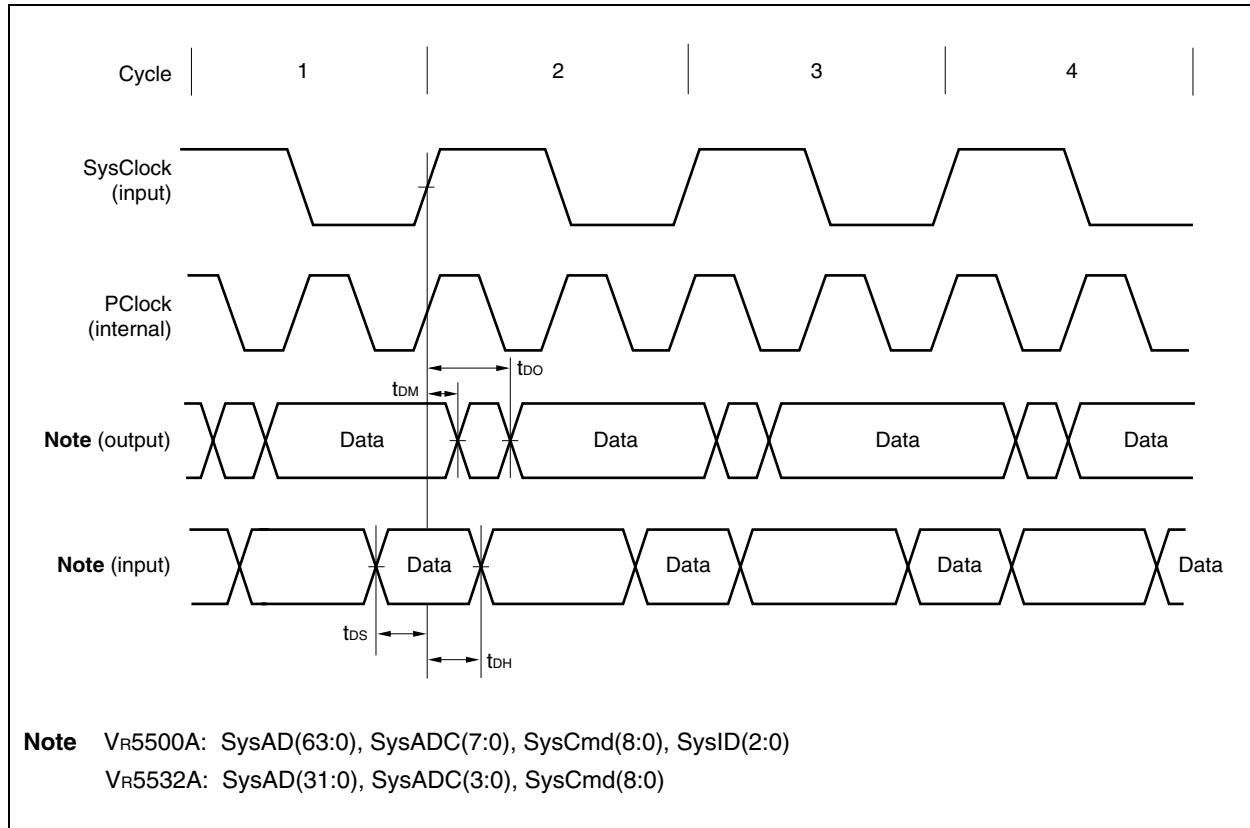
Cycle 1 2 3 4

SysClock (input)

PClock (internal)

$t_{DO}$

$t_{DM}$

Note (output) Data Data Data Data

Note (input) Data Data Data Data

$t_{DS}$

$t_{DH}$

Note $V_R$5500A: SysAD(63:0), SysADC(7:0), SysCmd(8:0), SysID(2:0)
$V_R$5532A: SysAD(31:0), SysADC(3:0), SysCmd(8:0)